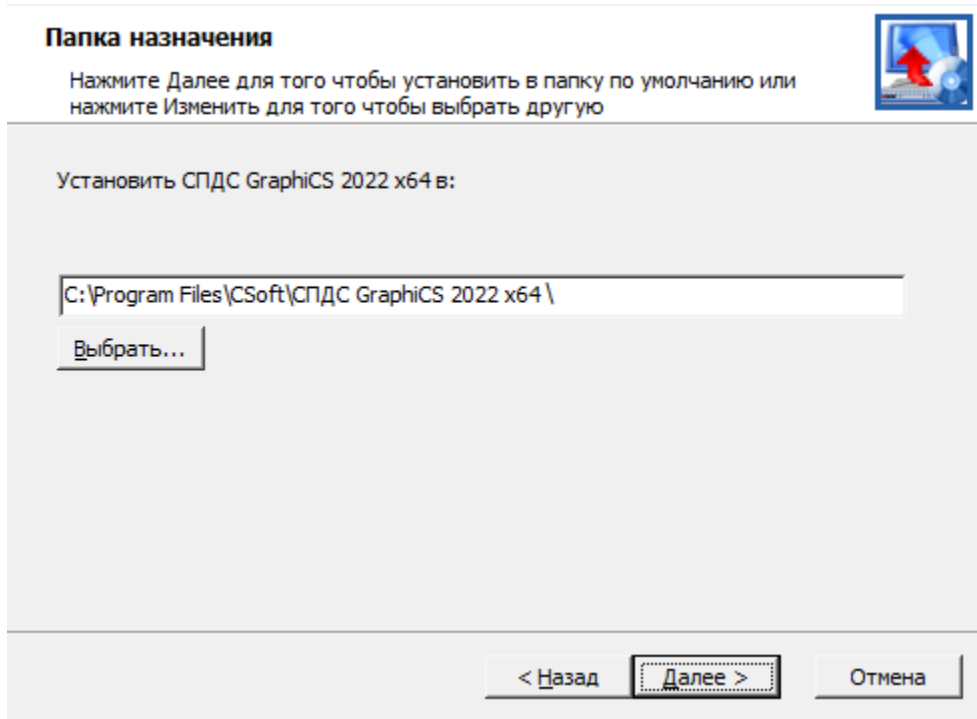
Папка назначения

Нажмите Далее для того чтобы установить в папку по умолчанию или нажмите Изменить для того чтобы выбрать другую

Установить СПДС GraphiCS 2022 x64 в:

C:\Program Files\CSoft\СПДС GraphiCS 2022 x64\

Выбрать...

< Назад

Далее >

Отмена